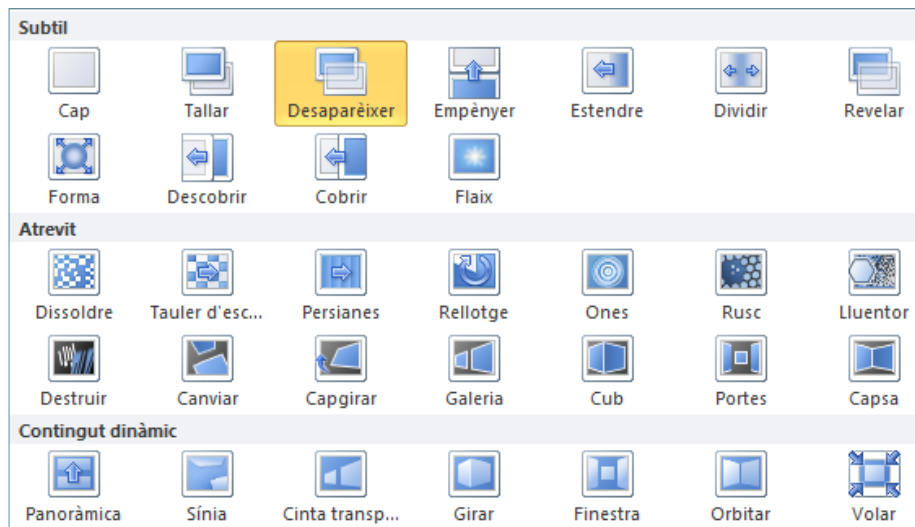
Subtil

Cap
Tallar
Desaparèixer
Empènyer
Estendre
Dividir
Revelar
Forma
Descobrir
Cobrir
Flaix

Atrevit

Dissoldre
Tauler d'esc...
Persianes
Rellotge
Ones
Rusc
Lluentor
Destruir
Canviar
Capgirar
Galeria
Cub
Portes
Capsa

Contingut dinàmic

Panoràmica
Sínia
Cinta transp...
Girar
Finestra
Orbitar
Volar